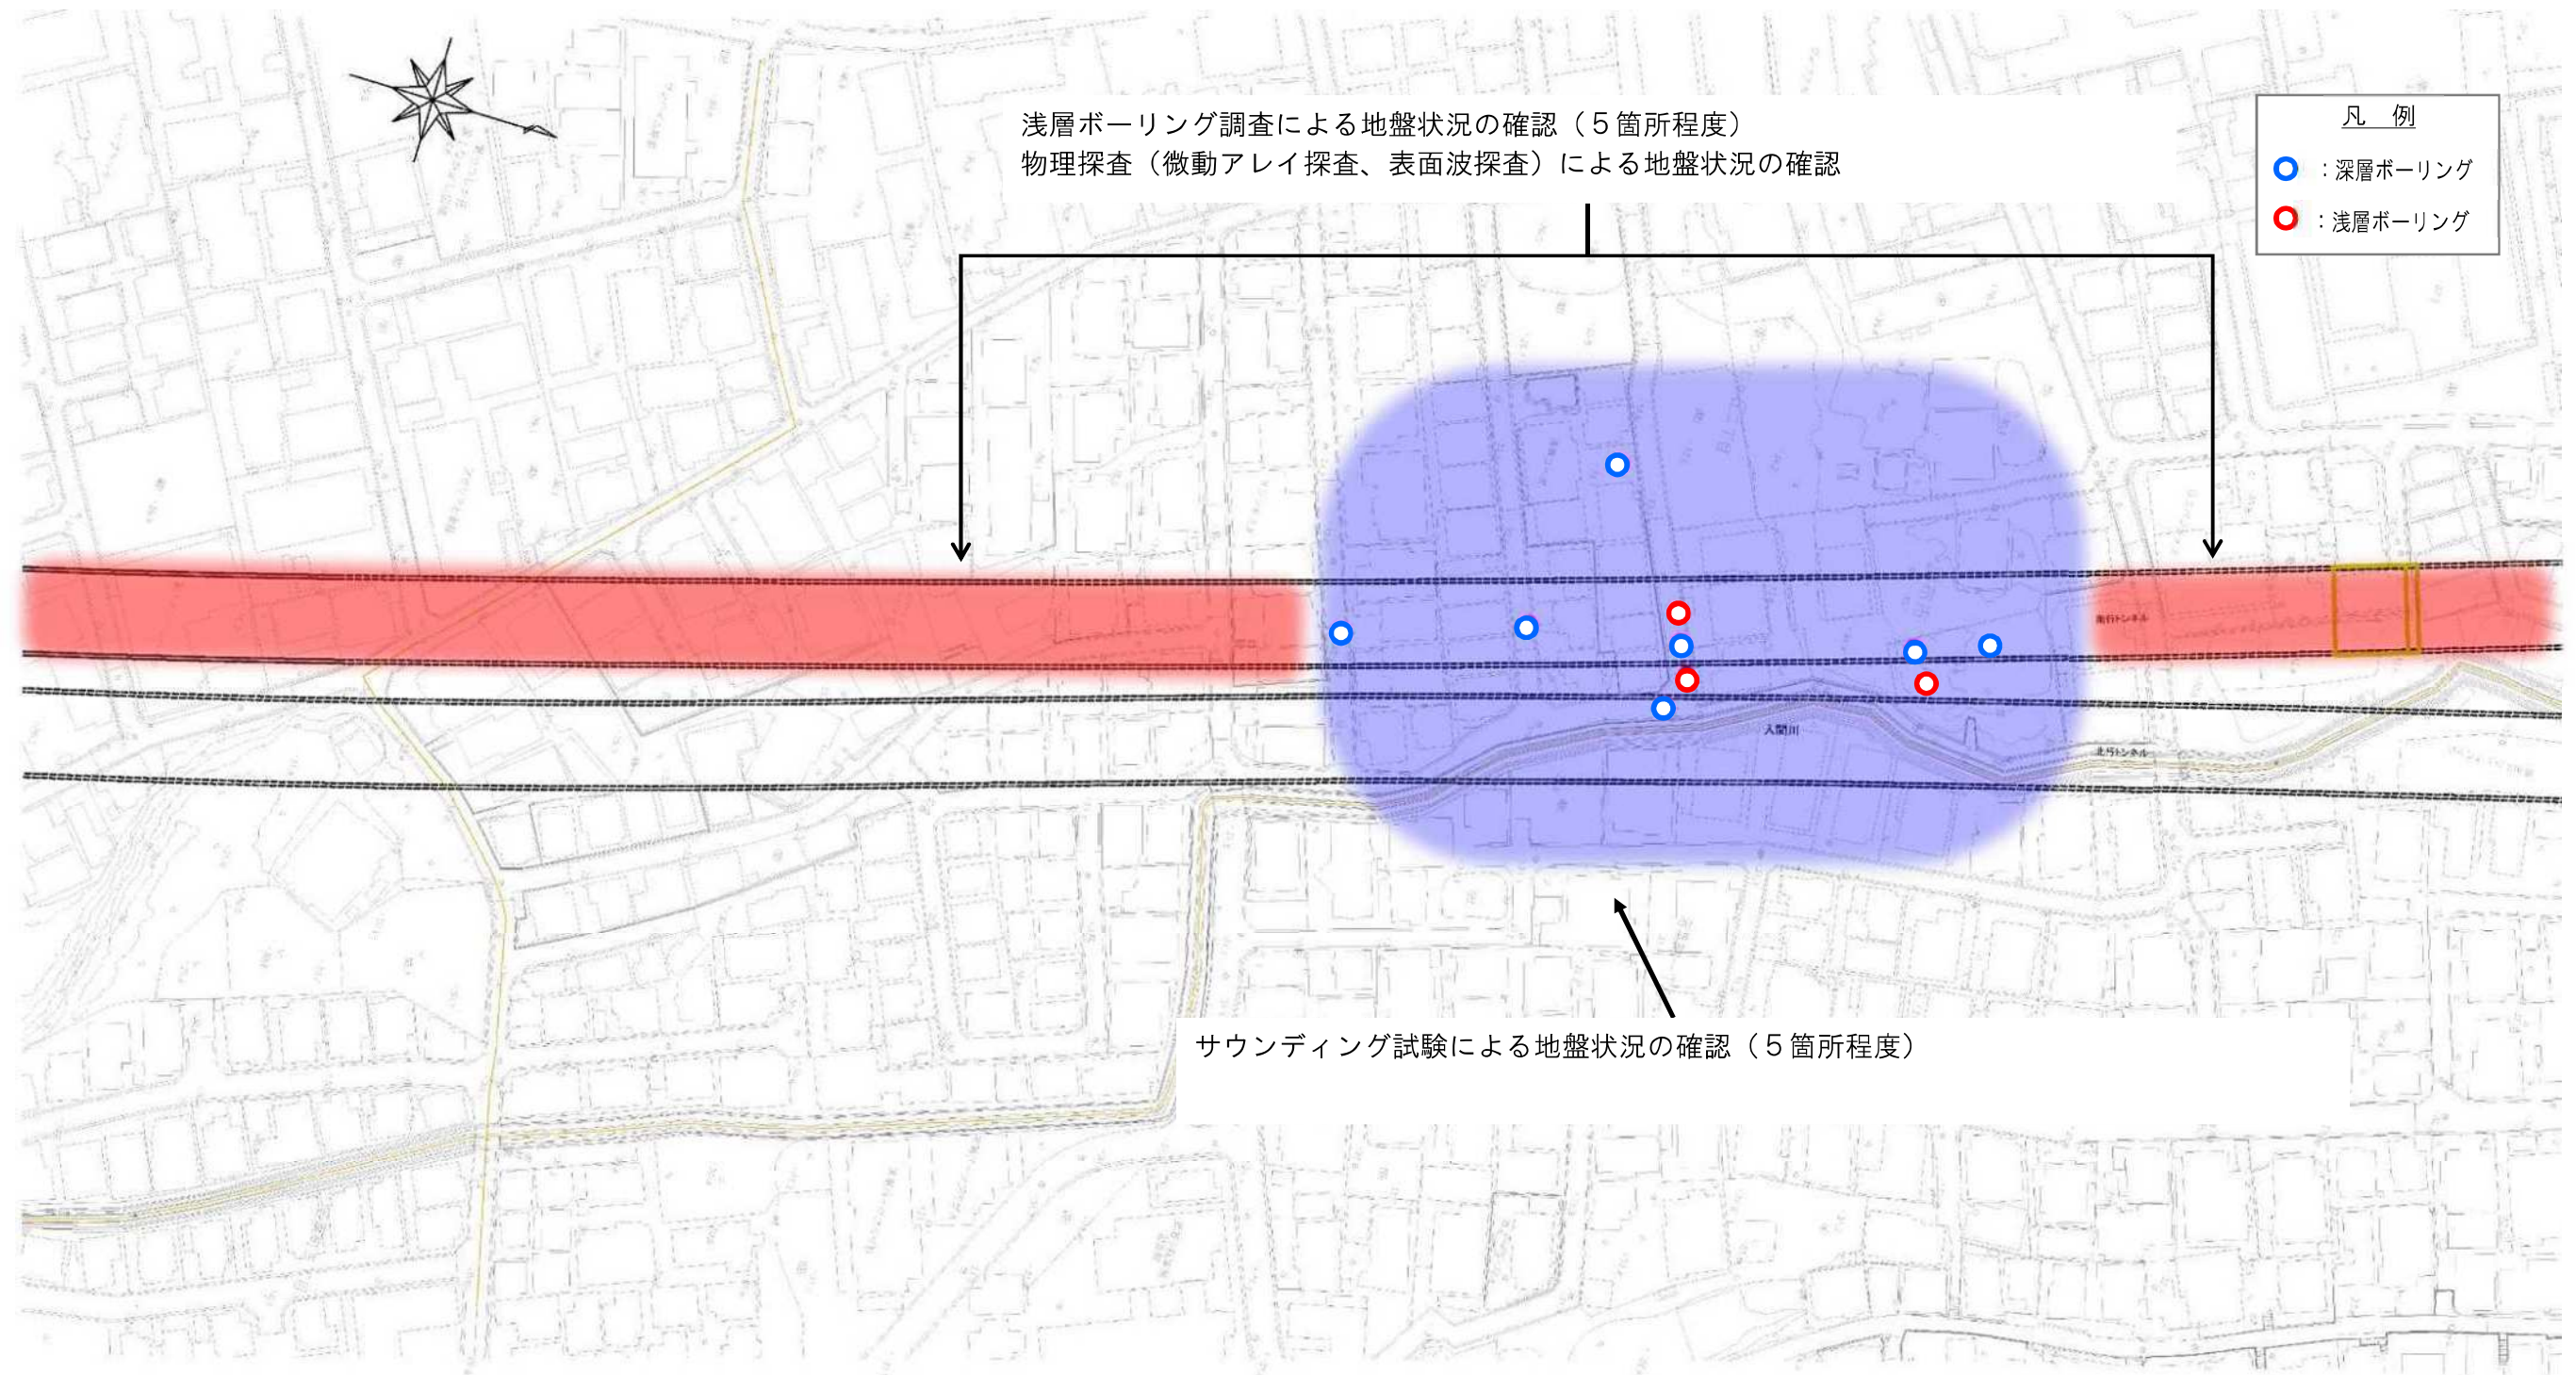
浅層ボーリング調査による地盤状況の確認（５箇所程度）
物理探査（微動アレイ探査、表面波探査）による地盤状況の確認

凡　例
：深層ボーリング
：浅層ボーリング

南行トンネル

入間川

北行トンネル

サウンディング試験による地盤状況の確認（５箇所程度）